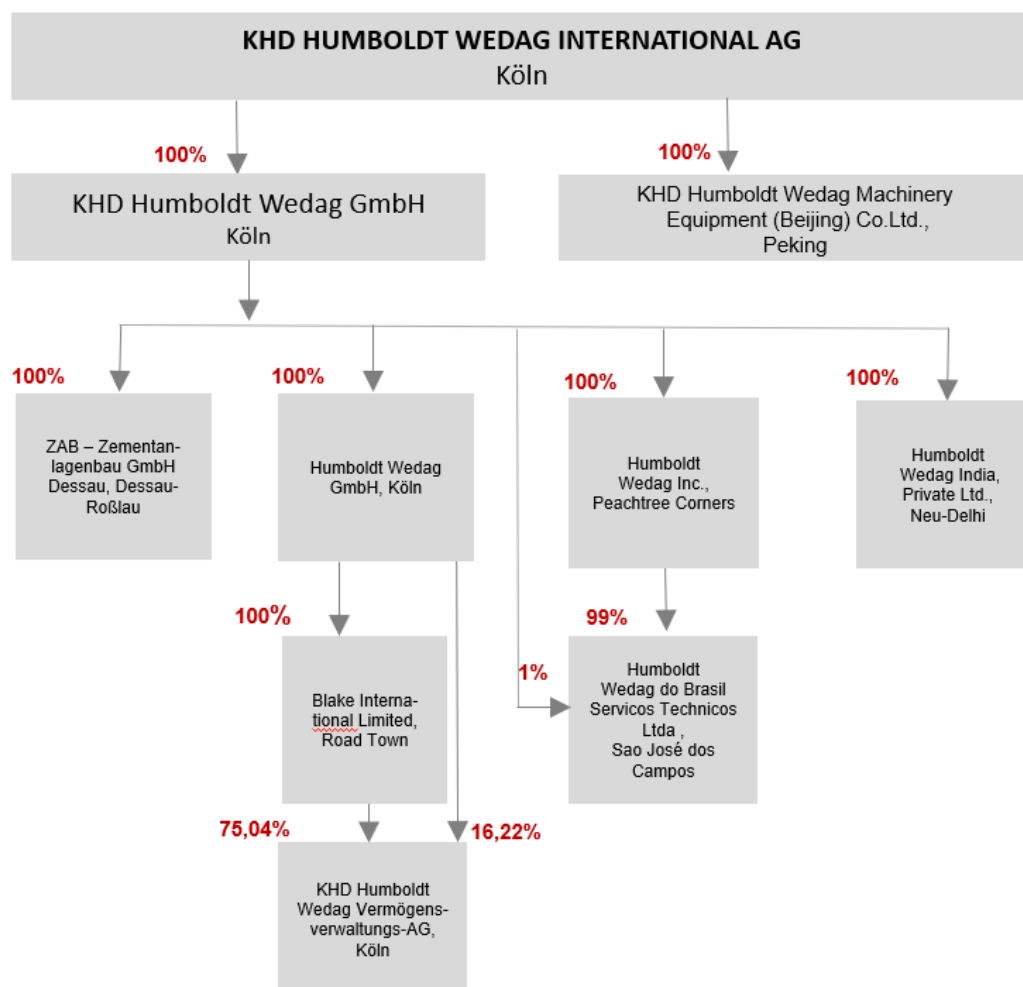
KHD HUMBOLDT WEDAG INTERNATIONAL AG
Köln

100%

KHD Humboldt Wedag GmbH
Köln

100%

KHD Humboldt Wedag Machinery Equipment (Beijing) Co.Ltd., Peking

100%

ZAB – Zementanlagenbau GmbH Dessau, Dessau-Roßlau

100%

Humboldt Wedag GmbH, Köln

100%

Humboldt Wedag Inc., Peachtree Corners

100%

Humboldt Wedag India, Private Ltd., Neu-Delhi

100%

Blake International Limited, Road Town

1%

99%

Humboldt Wedag do Brasil Servicos Technicos Ltda , Sao José dos Campos

75,04%

16,22%

KHD Humboldt Wedag Vermögensverwaltungs-AG, Köln